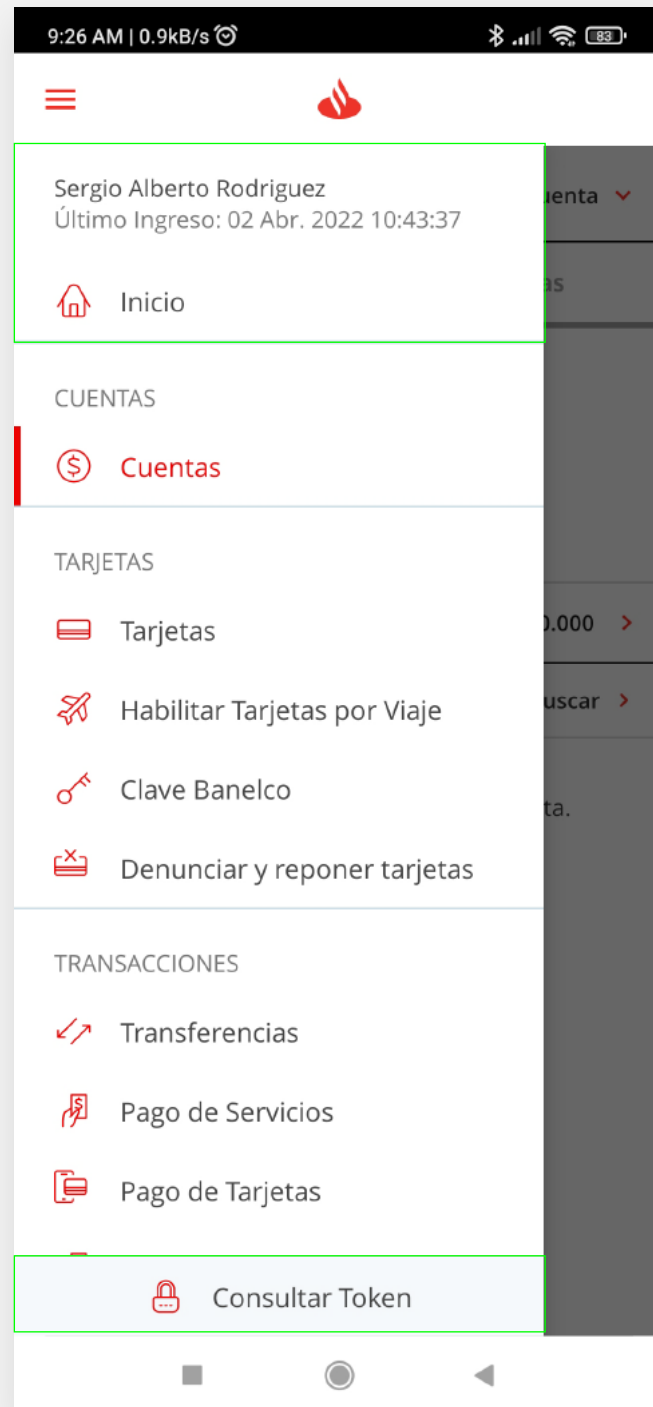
9:26 AM | 0.9kB/s

83

Sergio Alberto Rodriguez
Último Ingreso: 02 Abr. 2022 10:43:37

Inicio

uenta

as

CUENTAS

Cuentas

TARJETAS

Tarjetas

).000

Habilitar Tarjetas por Viaje

uscar

Clave Banelco

ta.

Denunciar y reponer tarjetas

TRANSACCIONES

Transferencias

Pago de Servicios

Pago de Tarjetas

Consultar Token